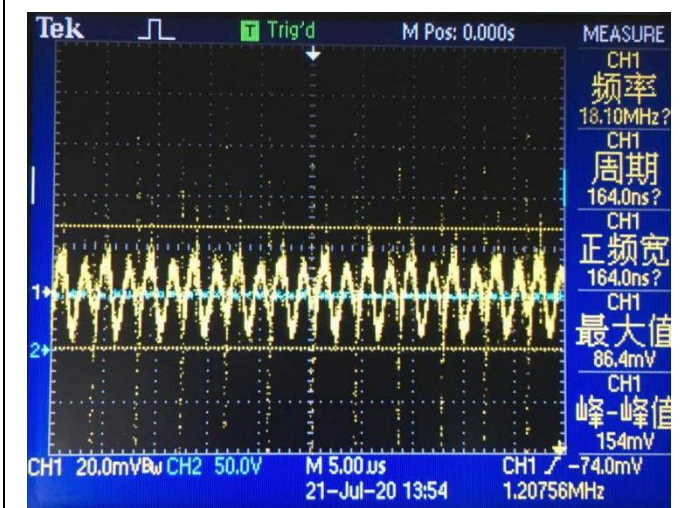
Tek T Trig'd M Pos: 0.000s MEASURE

CH1
频率
18.10MHz?

CH1
周期
164.0ns?

CH1
正频宽
164.0ns?

CH1
最大值
86.4mV

CH1
峰-峰值
154mV

1
2

CH1 20.0mV BW CH2 50.0V M 5.00 µs CH1 ∕ -74.0mV
21-Jul-20 13:54 1.20756MHz